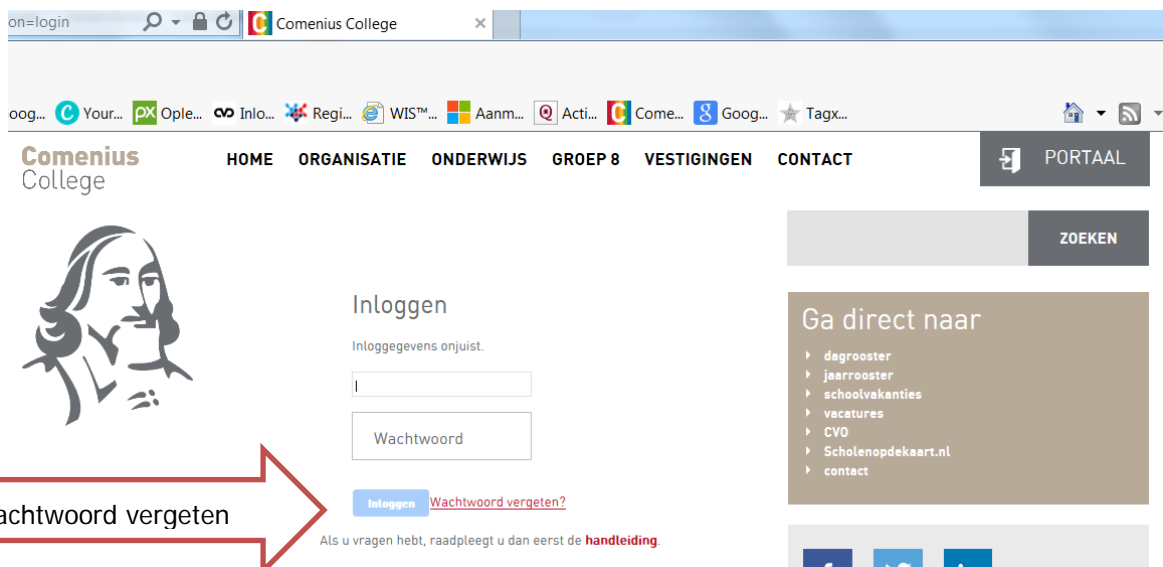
on=login

Comenius College

oog... Your... Ople... Inlo... Regi... WIS™... Aanm... Acti... Come... Goog... Tagx...

Comenius College

HOME ORGANISATIE ONDERWIJS GROEP 8 VESTIGINGEN CONTACT

PORTAAL

ZOEKEN

Inloggen

Inloggegevens onjuist.

Wachtwoord

Inloggen Wachtwoord vergeten?

Als u vragen hebt, raadpleegt u dan eerst de handleiding.

achtwoord vergeten

Ga direct naar

dagrooster
jaarrooster
schoolvakanties
vacatures
CVO
Scholenopdekaart.nl
contact